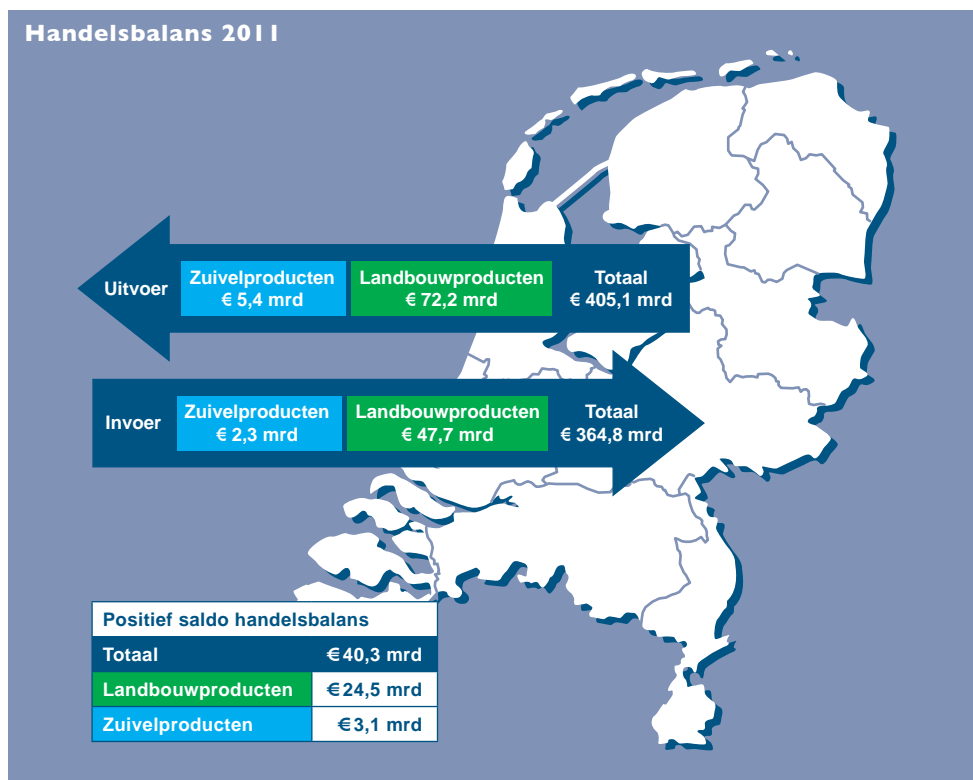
Handelsbalans 2011

Uitvoer
Zuivelproducten
€ 5,4 mrd
Landbouwproducten
€ 72,2 mrd
Totaal
€ 405,1 mrd

Invoer
Zuivelproducten
€ 2,3 mrd
Landbouwproducten
€ 47,7 mrd
Totaal
€ 364,8 mrd

| Positief saldo handelsbalans | |
|---|---|
| Totaal | € 40,3 mrd |
| Landbouwproducten | € 24,5 mrd |
| Zuivelproducten | € 3,1 mrd |